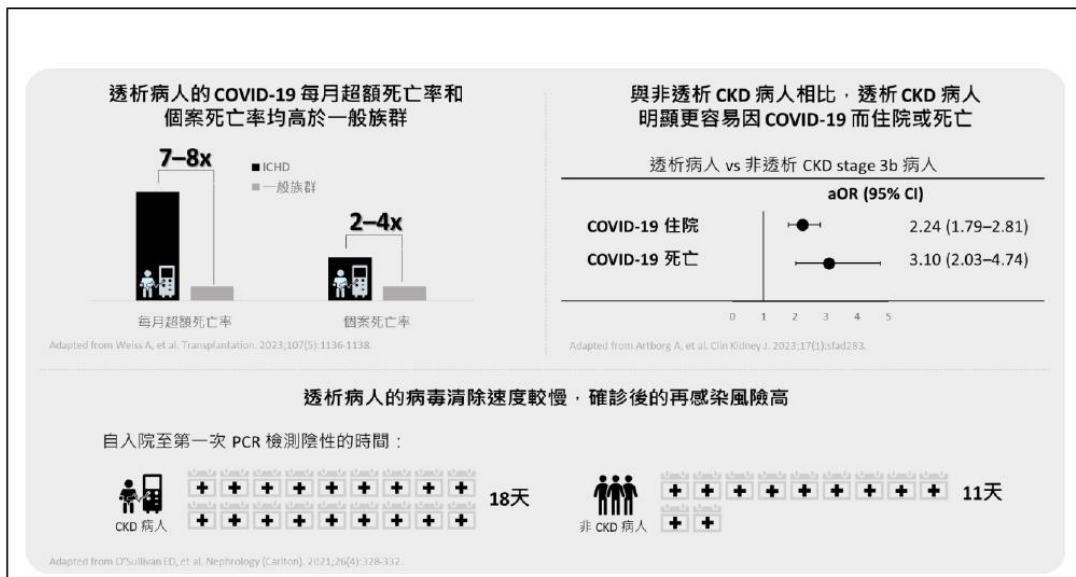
透析病人的 COVID-19 每月超額死亡率和個案死亡率均高於一般族群

7–8x

ICHD

一般族群

2–4x

每月超額死亡率

個案死亡率

Adapted from Weiss A, et al. Transplantation. 2023;107(5):1136-1138.

與非透析 CKD 病人相比，透析 CKD 病人明顯更容易因 COVID-19 而住院或死亡

透析病人 vs 非透析 CKD stage 3b 病人

aOR (95% CI)

COVID-19 住院 2.24 (1.79–2.81)

COVID-19 死亡 3.10 (2.03–4.74)

0 1 2 3 4 5

Adapted from Artborg A, et al. Clin Kidney J. 2023;17(1):sfad283.

透析病人的病毒清除速度較慢，確診後的再感染風險高

自入院至第一次 PCR 檢測陰性的時間：

CKD 病人 18天

非 CKD 病人 11天

Adapted from O'Sullivan ED, et al. Nephrology (Carlton). 2021;26(4):328-332.